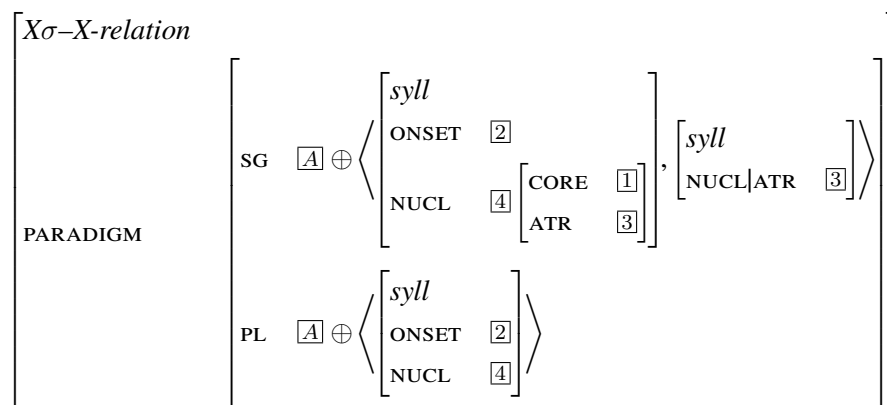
$\left[\begin{array}{ll} \textit{X}\sigma\textit{–X-relation} & \\ \text{PARADIGM} & \left[\begin{array}{ll} \text{SG} & \boxed{A} \oplus \left\langle \left[\begin{array}{ll} \textit{syll} & \\ \text{ONSET} & \boxed{2} \\ \text{NUCL} & \boxed{4} \left[\begin{array}{ll} \text{CORE} & \boxed{1} \\ \text{ATR} & \boxed{3} \end{array}\right] \end{array}\right], \left[\begin{array}{ll} \textit{syll} & \\ \text{NUCL}|\text{ATR} & \boxed{3} \end{array}\right] \right\rangle \\ \text{PL} & \boxed{A} \oplus \left\langle \left[\begin{array}{ll} \textit{syll} & \\ \text{ONSET} & \boxed{2} \\ \text{NUCL} & \boxed{4} \end{array}\right] \right\rangle \end{array}\right] \end{array}\right]$